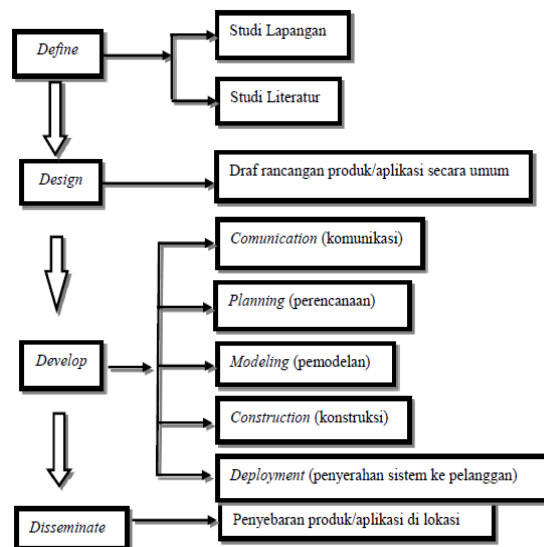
Define

Studi Lapangan

Studi Literatur

Design

Draf rancangan produk/aplikasi secara umum

Comunication (komunikasi)

Planning (perencanaan)

Develop

Modeling (pemodelan)

Construction (konstruksi)

Deployment (penyerahan sistem ke pelanggan)

Disseminate

Penyebaran produk/aplikasi di lokasi